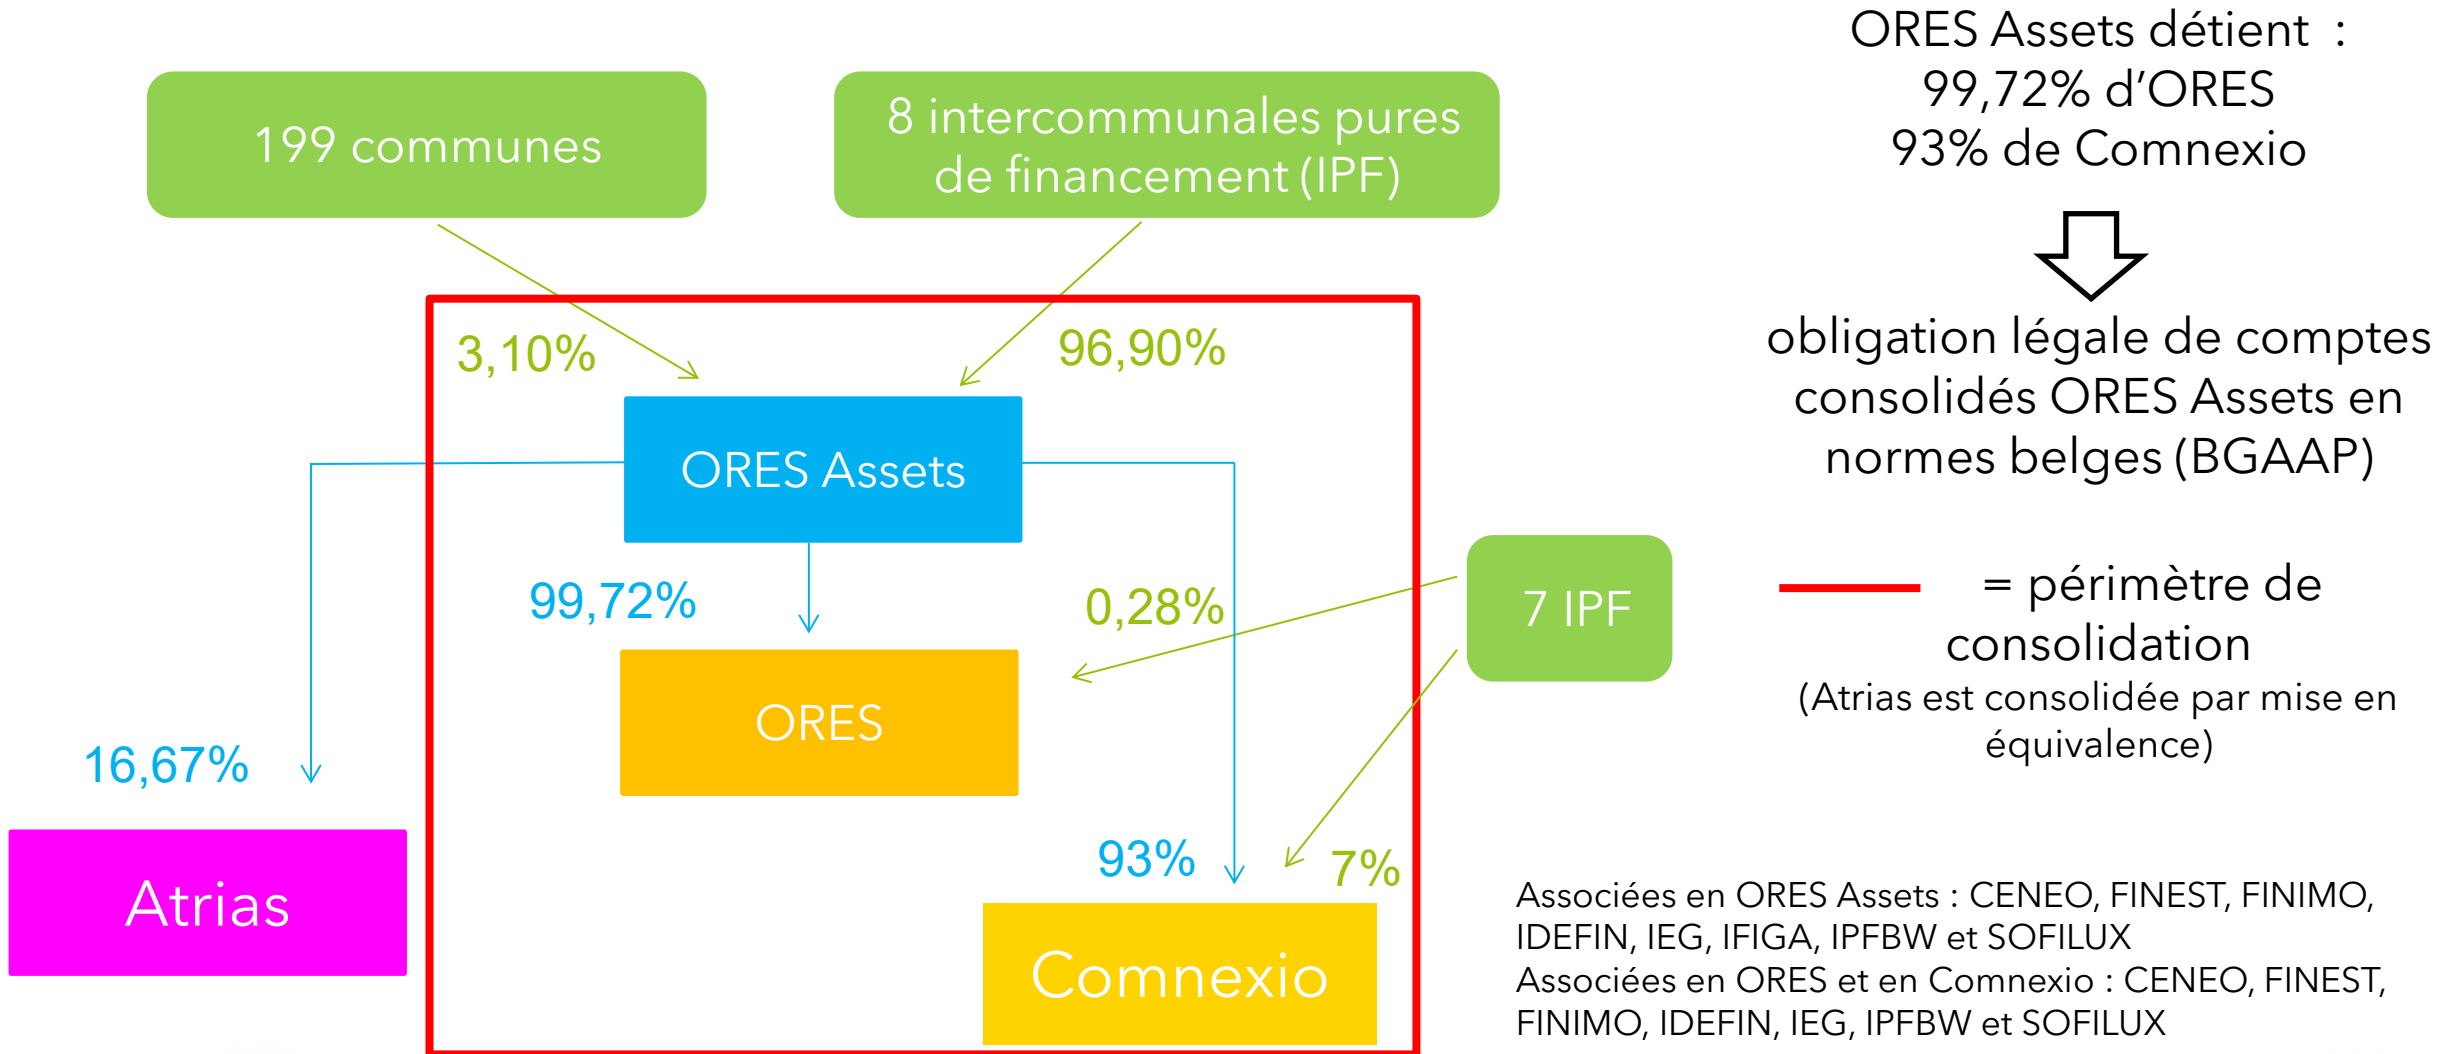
199 communes

8 intercommunales pures de financement (IPF)

ORES Assets détient :
99,72% d'ORES
93% de Comnexio

obligation légale de comptes consolidés ORES Assets en normes belges (BGAAP)

3,10%

96,90%

ORES Assets

99,72%

0,28%

7 IPF

= périmètre de consolidation
(Atrias est consolidée par mise en équivalence)

ORES

16,67%

Atrias

93%

7%

Comnexio

Associées en ORES Assets : CENEO, FINEST, FINIMO, IDEFIN, IEG, IFIGA, IPFBW et SOFILUX
Associées en ORES et en Comnexio : CENEO, FINEST, FINIMO, IDEFIN, IEG, IPFBW et SOFILUX